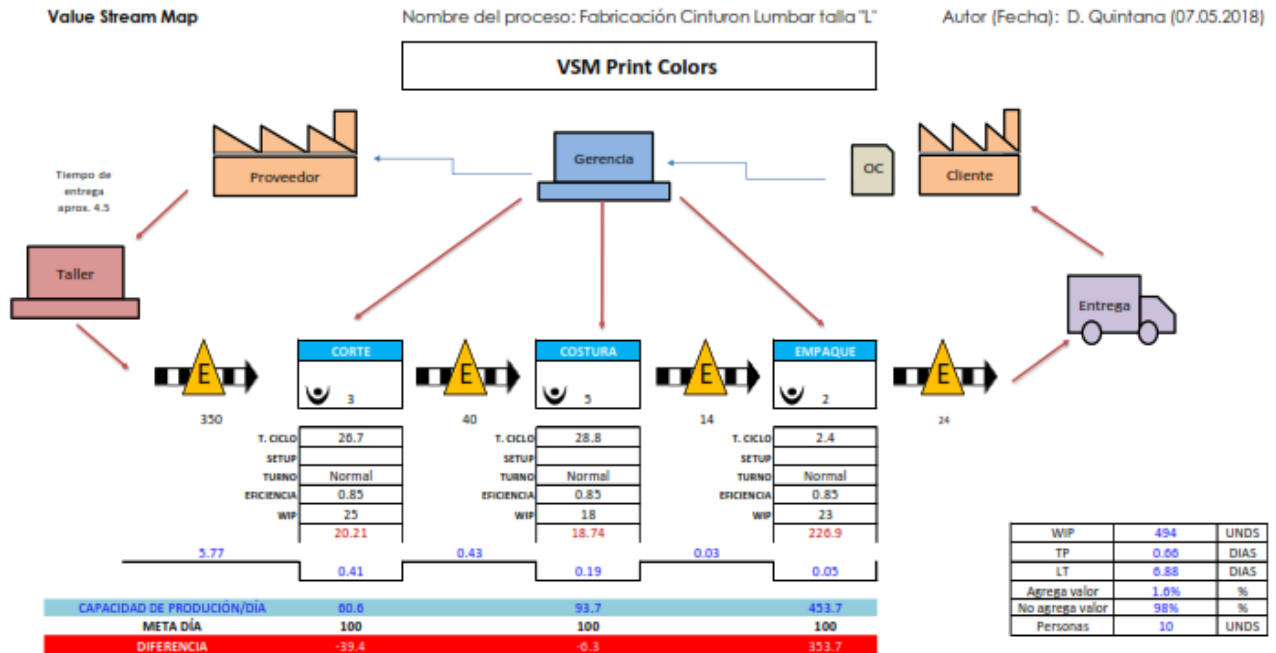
Value Stream Map

Nombre del proceso: Fabricación Cinturon Lumbar talla "L"

Autor (Fecha): D. Quintana (07.05.2018)

VSM Print Colors

Tiempo de entrega aprox. 4.5

Proveedor

Gerencia

OC

Cliente

Taller

Entrega

E

CORTE

3

E

COSTURA

5

E

EMPAQUE

2

E

350

40

14

24

| | CORTE | | COSTURA | | EMPAQUE |
|---|---|---|---|---|---|
| T. CICLO | 26.7 | T. CICLO | 28.8 | T. CICLO | 2.4 |
| SETUP | | SETUP | | SETUP | |
| TURNO | Normal | TURNO | Normal | TURNO | Normal |
| EFICIENCIA | 0.85 | EFICIENCIA | 0.85 | EFICIENCIA | 0.85 |
| WIP | 25 | WIP | 18 | WIP | 23 |
| | 20.21 | | 18.74 | | 226.9 |

5.77

0.41

0.43

0.19

0.03

0.05

| WIP | 494 | UNDS |
|---|---|---|
| TP | 0.66 | DIAS |
| LT | 6.88 | DIAS |
| Agrega valor | 1.6% | % |
| No agrega valor | 98% | % |
| Personas | 10 | UNDS |

| CAPACIDAD DE PRODUCIÓN/DÍA | 60.6 | 93.7 | 453.7 |
|---|---|---|---|
| META DÍA | 100 | 100 | 100 |
| DIFERENCIA | -39.4 | -6.3 | 353.7 |